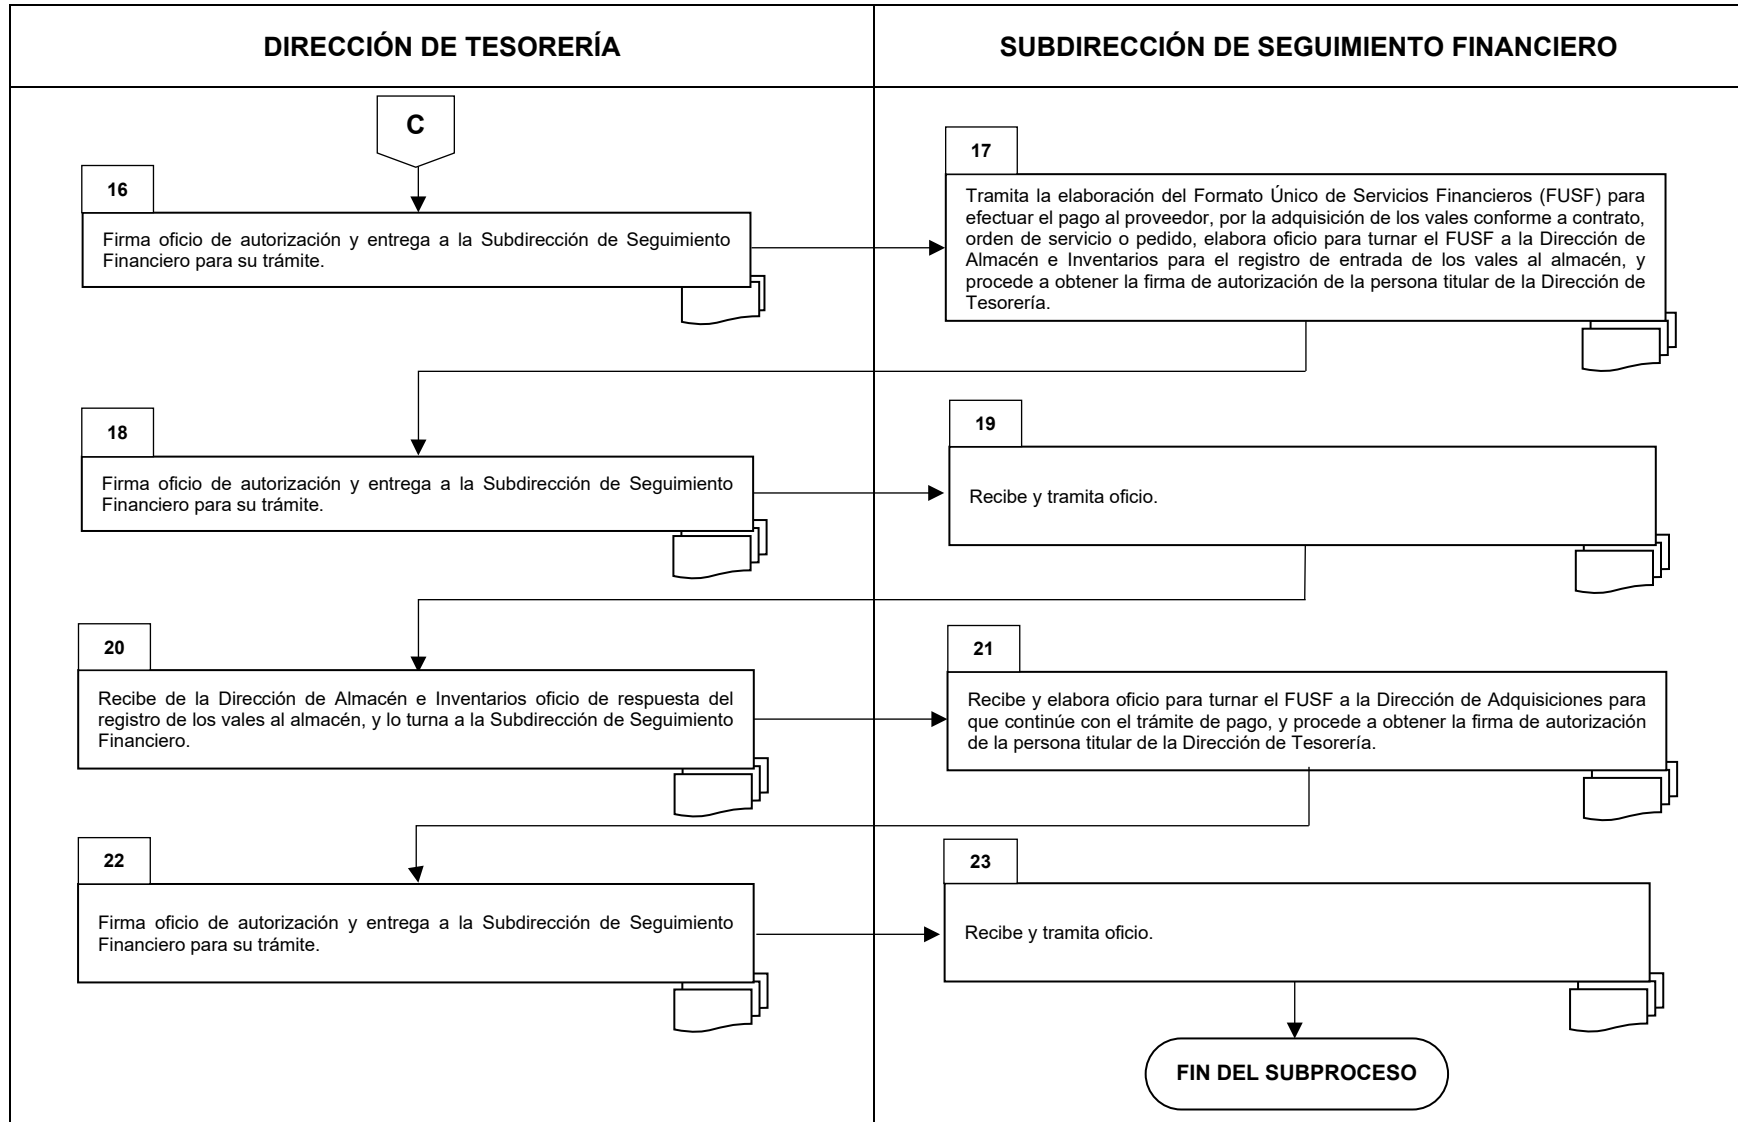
DIRECCIÓN DE TESORERÍA

SUBDIRECCIÓN DE SEGUIMIENTO FINANCIERO

C

16

Firma oficio de autorización y entrega a la Subdirección de Seguimiento Financiero para su trámite.

17

Tramita la elaboración del Formato Único de Servicios Financieros (FUSF) para efectuar el pago al proveedor, por la adquisición de los vales conforme a contrato, orden de servicio o pedido, elabora oficio para turnar el FUSF a la Dirección de Almacén e Inventarios para el registro de entrada de los vales al almacén, y procede a obtener la firma de autorización de la persona titular de la Dirección de Tesorería.

18

Firma oficio de autorización y entrega a la Subdirección de Seguimiento Financiero para su trámite.

19

Recibe y tramita oficio.

20

Recibe de la Dirección de Almacén e Inventarios oficio de respuesta del registro de los vales al almacén, y lo turna a la Subdirección de Seguimiento Financiero.

21

Recibe y elabora oficio para turnar el FUSF a la Dirección de Adquisiciones para que continúe con el trámite de pago, y procede a obtener la firma de autorización de la persona titular de la Dirección de Tesorería.

22

Firma oficio de autorización y entrega a la Subdirección de Seguimiento Financiero para su trámite.

23

Recibe y tramita oficio.

FIN DEL SUBPROCESO